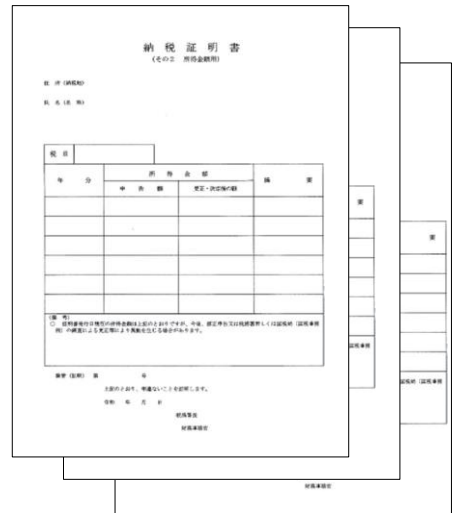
納 税 証 明 書
（その２　所得金額用）

住　所（納税地）

氏　名（名　称）

税 目

| 年　　分 | 所　得　金　額 | | 摘　　要 |
|---|---|---|---|
| | 申　告　額 | 更正・決定後の額 | |
| | | | |
| | | | |
| | | | |
| | | | |
| | | | |
| | | | |

（備　考）
○　証明書発行日現在の所得金額は上記のとおりですが、今後、修正申告又は税務署長しくは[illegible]（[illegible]）の調査による更正等により異動を生じる場合があります。

証明（証明）第　　　号

上記のとおり、相違ないことを証明します。

令和　　年　　月　　日

税務署長

財務事務官

要

要

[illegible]（証明事項

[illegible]（証明事項

財務事務官